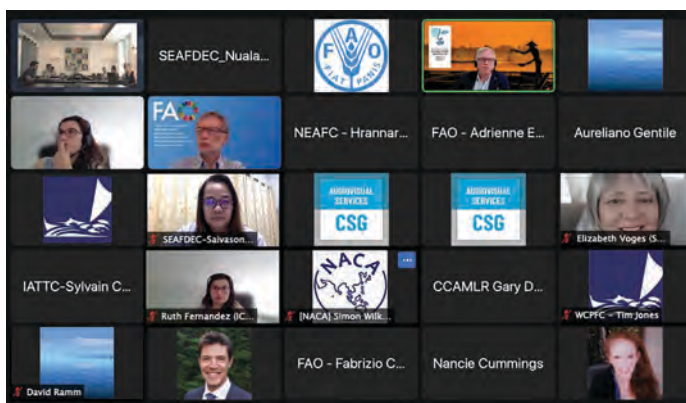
SEAFDEC_Nuala...

FAO
FIAT PANIS

FAO

NEAFC - Hrannar...

FAO - Adrienne E...

Aureliano Gentile

SEAFDEC-Salvason...

AUDIOVISUAL SERVICES
CSG

AUDIOVISUAL SERVICES
CSG

Elizabeth Voges (S...

IATTC-Sylvain C...

Ruth Fernandez (IC...

NACA

[NACA] Simon Wilk...

CCAMLR Gary D...

WCPFC - Tim Jones

David Ramm

FAO - Fabrizio C...

Nancie Cummings